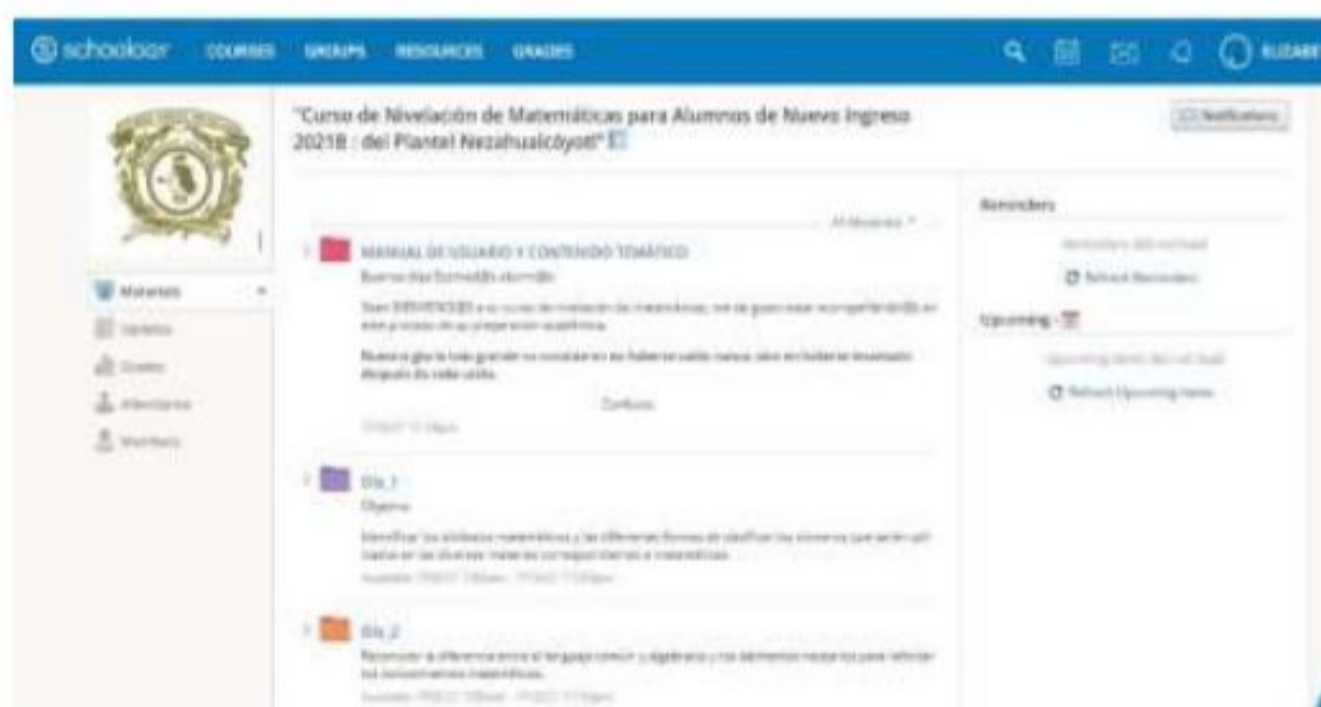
schoology COURSES GROUPS RESOURCES GRADES

ELIZABE

"Curso de Nivelación de Matemáticas para Alumnos de Nuevo Ingreso 2021B : del Plantel Nezahualcóyotl"

Notifications

Materials
Updates
Grades
Attendance
Members

All Materials

MANUAL DE USUARIO Y CONTENIDO TEMÁTICO
Buenos días estimad@s alumn@s:

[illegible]

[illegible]

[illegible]

Dia_1
Objetivo:
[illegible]

Dia_2
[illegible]

Reminders
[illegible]
Refresh Reminders

Upcoming
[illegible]
Refresh Upcoming Items